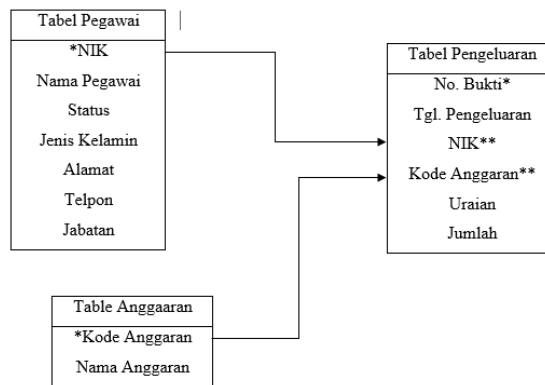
Tabel Pegawai
*NIK
Nama Pegawai
Status
Jenis Kelamin
Alamat
Telpon
Jabatan

Tabel Pengeluaran
No. Bukti*
Tgl. Pengeluaran
NIK**
Kode Anggaran**
Uraian
Jumlah

Table Anggaaran
*Kode Anggaran
Nama Anggaran